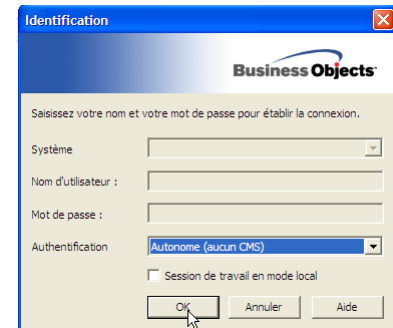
Identification

Business Objects

Saisissez votre nom et votre mot de passe pour établir la connexion.

Système

Nom d'utilisateur :

Mot de passe :

Authentification

Autonome (aucun CMS)

Session de travail en mode local

OK

Annuler

Aide